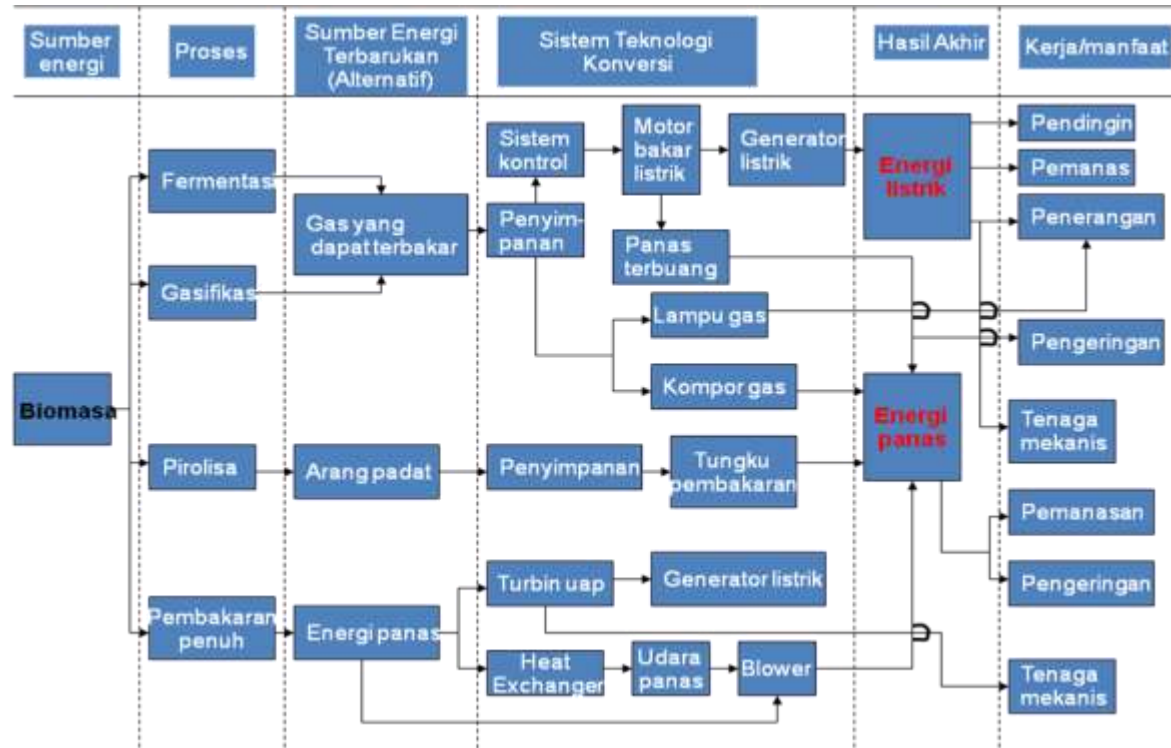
Sumber energi

Proses

Sumber Energi Terbarukan (Alternatif)

Sistem Teknologi Konversi

Hasil Akhir

Kerja/manfaat

Biomasa

Fermentas

Gasifikas

Pirolisa

Pembakaran penuh

Gas yang dapat terbakar

Arang padat

Energi panas

Sistem kontrol

Penyimpanan

Motor bakar listrik

Generator listrik

Panas terbuang

Lampu gas

Kompor gas

Penyimpanan

Tungku pembakaran

Turbin uap

Generator listrik

Heat Exchanger

Udara panas

Blower

Energi listrik

Energi panas

Pendingin

Pemanas

Penerangan

Pengeringan

Tenaga mekanis

Pemanasan

Pengeringan

Tenaga mekanis